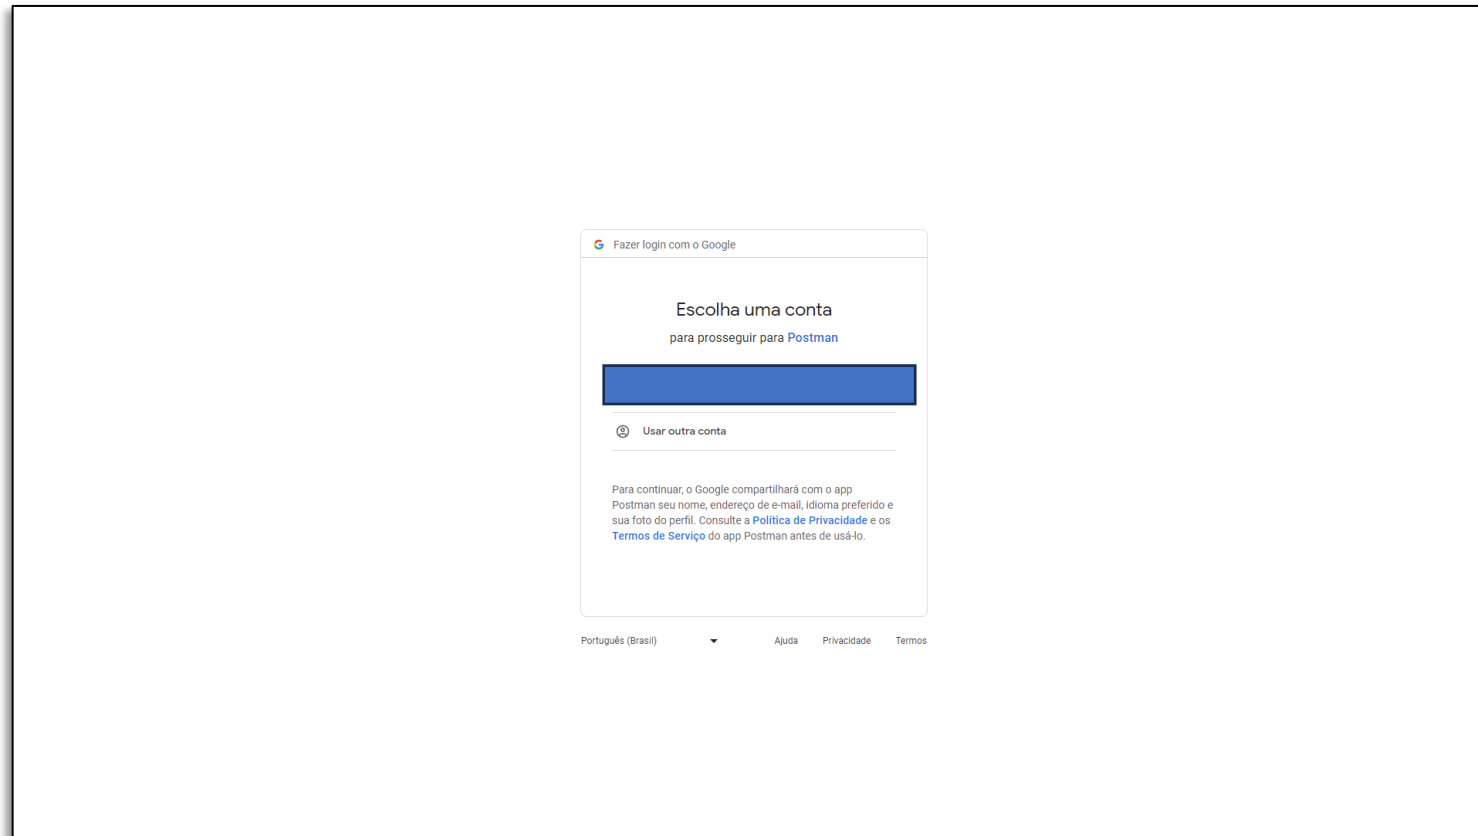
Fazer login com o Google

Escolha uma conta

para prosseguir para Postman

Usar outra conta

Para continuar, o Google compartilhará com o app Postman seu nome, endereço de e-mail, idioma preferido e sua foto do perfil. Consulte a Política de Privacidade e os Termos de Serviço do app Postman antes de usá-lo.

Português (Brasil)

Ajuda Privacidade Termos